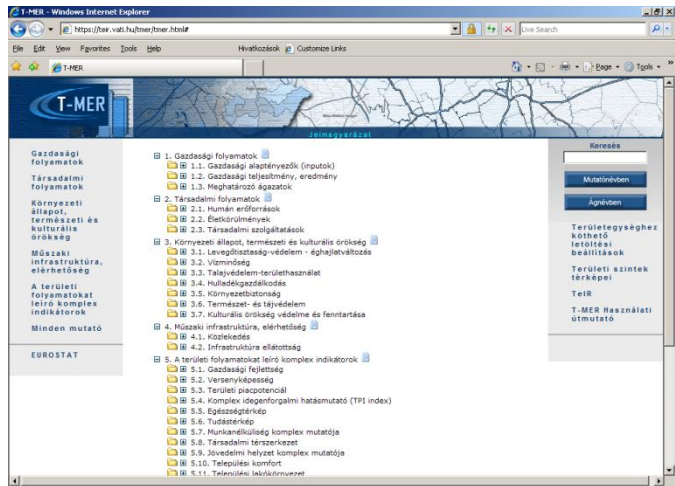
T-MER - Windows Internet Explorer

https://teir.vati.hu/tmer/tmer.html#

Live Search

File Edit View Favorites Tools Help Hivatkozások Customize Links

T-MER

Page Tools

T-MER

Jelmagyarázat

Gazdasági folyamatok

Társadalmi folyamatok

Környezeti állapot, természeti és kulturális örökség

Műszaki infrastruktúra, elérhetőség

A területi folyamatokat leíró komplex indikátorok

Minden mutató

EUROSTAT

1. Gazdasági folyamatok
1.1. Gazdasági alaptényezők (inputok)
1.2. Gazdasági teljesítmény, eredmény
1.3. Meghatározó ágazatok
2. Társadalmi folyamatok
2.1. Humán erőforrások
2.2. Életkörülmények
2.3. Társadalmi szolgáltatások
3. Környezeti állapot, természeti és kulturális örökség
3.1. Levegőtisztaság-védelem - éghajlatváltozás
3.2. Vízminőség
3.3. Talajvédelem-területhasználat
3.4. Hulladékgazdálkodás
3.5. Környezetbiztonság
3.6. Természet- és tájvédelem
3.7. Kulturális örökség védelme és fenntartása
4. Műszaki infrastruktúra, elérhetőség
4.1. Közlekedés
4.2. Infrastruktúra ellátottság
5. A területi folyamatokat leíró komplex indikátorok
5.1. Gazdasági fejlettség
5.2. Versenyképesség
5.3. Területi piacpotenciál
5.4. Komplex idegenforgalmi hatásmutató (TPI index)
5.5. Egészségtérkép
5.6. Tudástérkép
5.7. Munkanélküliség komplex mutatója
5.8. Társadalmi térszerkezet
5.9. Jövedelmi helyzet komplex mutatója
5.10. Települési komfort
5.11. Települési lakókörnyezet

Keresés

Mutatónévben

Ágnévben

Területegységhez köthető letöltési beállítások

Területi szintek térképei

TeIR

T-MER Használati útmutató